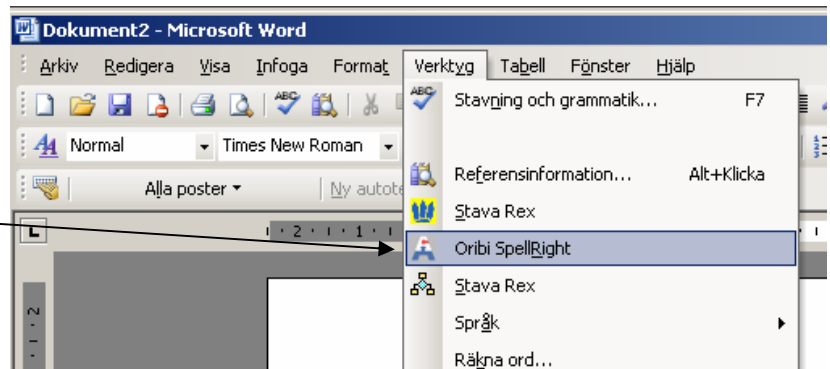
Dokument2 - Microsoft Word

Arkiv Redigera Visa Infoga Format Verktyg Tabell Fönster Hjälp

Normal Times New Roman

Alla poster ▾ Ny autote

Stavning och grammatik... F7

Referensinformation... Alt+Klicka

Stava Rex

Oribi SpellRight

Stava Rex

Språk

Räkna ord...